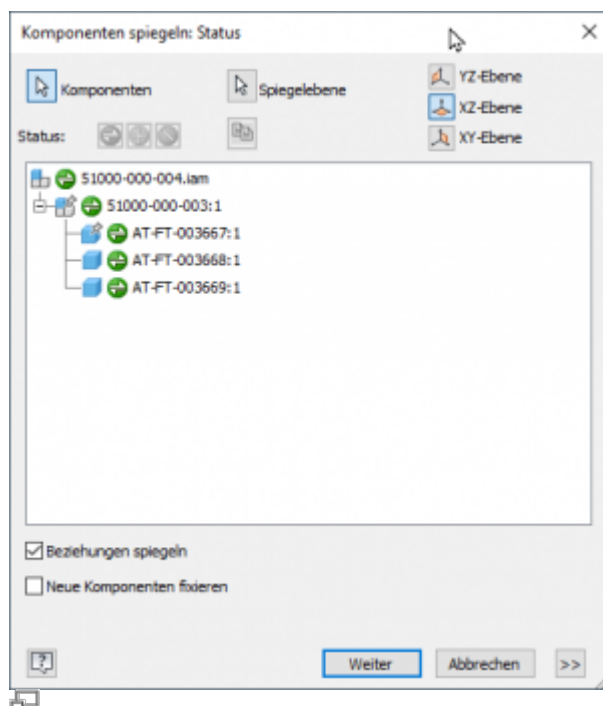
Komponenten spiegeln: Status

Komponenten

Spiegelebene

YZ-Ebene

XZ-Ebene

XY-Ebene

Status:

51000-000-004.iam

51000-000-003:1

AT-FT-003667:1

AT-FT-003668:1

AT-FT-003669:1

Beziehungen spiegeln

Neue Komponenten fixieren

Weiter

Abbrechen

>>